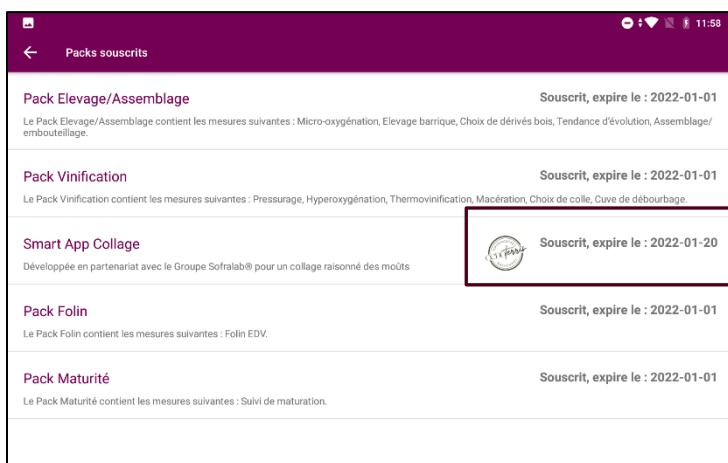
11:58

Packs souscrits

Pack Elevage/Assemblage
Souscrit, expire le : 2022-01-01
Le Pack Elevage/Assemblage contient les mesures suivantes : Micro-oxygénation, Elevage barrique, Choix de dérivés bois, Tendance d'évolution, Assemblage/embouteillage.

Pack Vinification
Souscrit, expire le : 2022-01-01
Le Pack Vinification contient les mesures suivantes : Pressurage, Hyperoxygénation, Thermovinification, Macération, Choix de colle, Cuve de débourbage.

Smart App Collage
Souscrit, expire le : 2022-01-20
Développée en partenariat avec le Groupe Sofralab® pour un collage raisonné des moûts

Pack Folin
Souscrit, expire le : 2022-01-01
Le Pack Folin contient les mesures suivantes : Folin EDV.

Pack Maturité
Souscrit, expire le : 2022-01-01
Le Pack Maturité contient les mesures suivantes : Suivi de maturation.